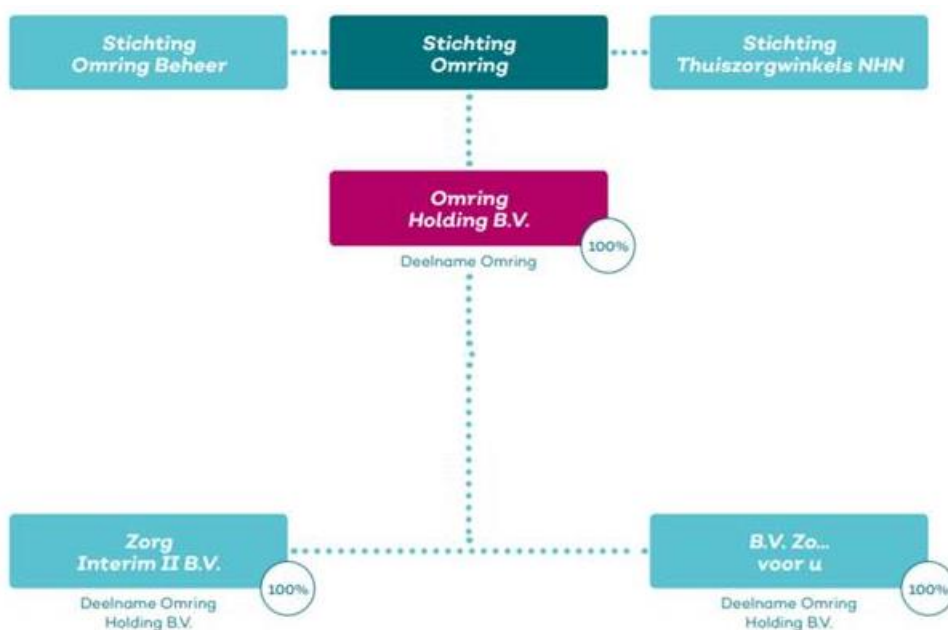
Stichting Omring Beheer

Stichting Omring

Stichting Thuiszorgwinkels NHN

Omring Holding B.V.

100%

Deelname Omring

Zorg Interim II B.V.

100%

Deelname Omring Holding B.V.

B.V. Zo... voor u

100%

Deelname Omring Holding B.V.